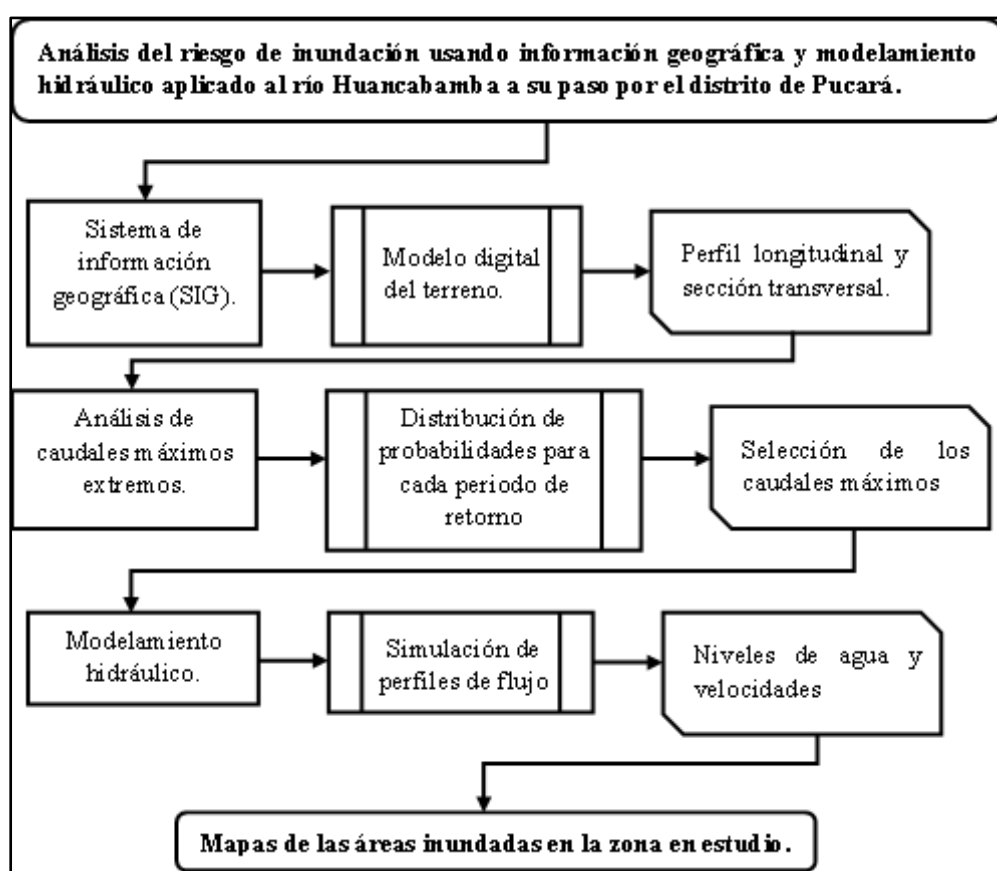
Análisis del riesgo de inundación usando información geográfica y modelamiento hidráulico aplicado al río Huancabamba a su paso por el distrito de Pucará.

Sistema de información geográfica (SIG).

Modelo digital del terreno.

Perfil longitudinal y sección transversal.

Análisis de caudales máximos extremos.

Distribución de probabilidades para cada periodo de retorno

Selección de los caudales máximos

Modelamiento hidráulico.

Simulación de perfiles de flujo

Niveles de agua y velocidades

Mapas de las áreas inundadas en la zona en estudio.